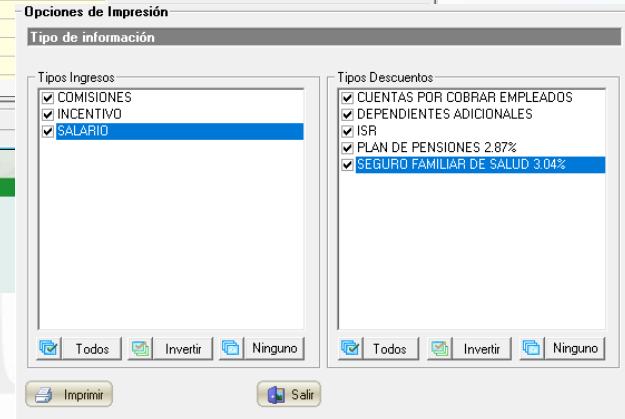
Opciones de Impresión

Tipo de información

Tipos Ingresos
COMISIONES
INCENTIVO
SALARIO

Todos
Invertir
Ninguno

Tipos Descuentos
CUENTAS POR COBRAR EMPLEADOS
DEPENDIENTES ADICIONALES
ISR
PLAN DE PENSIONES 2.87%
SEGURO FAMILIAR DE SALUD 3.04%

Todos
Invertir
Ninguno

Imprimir
Salir